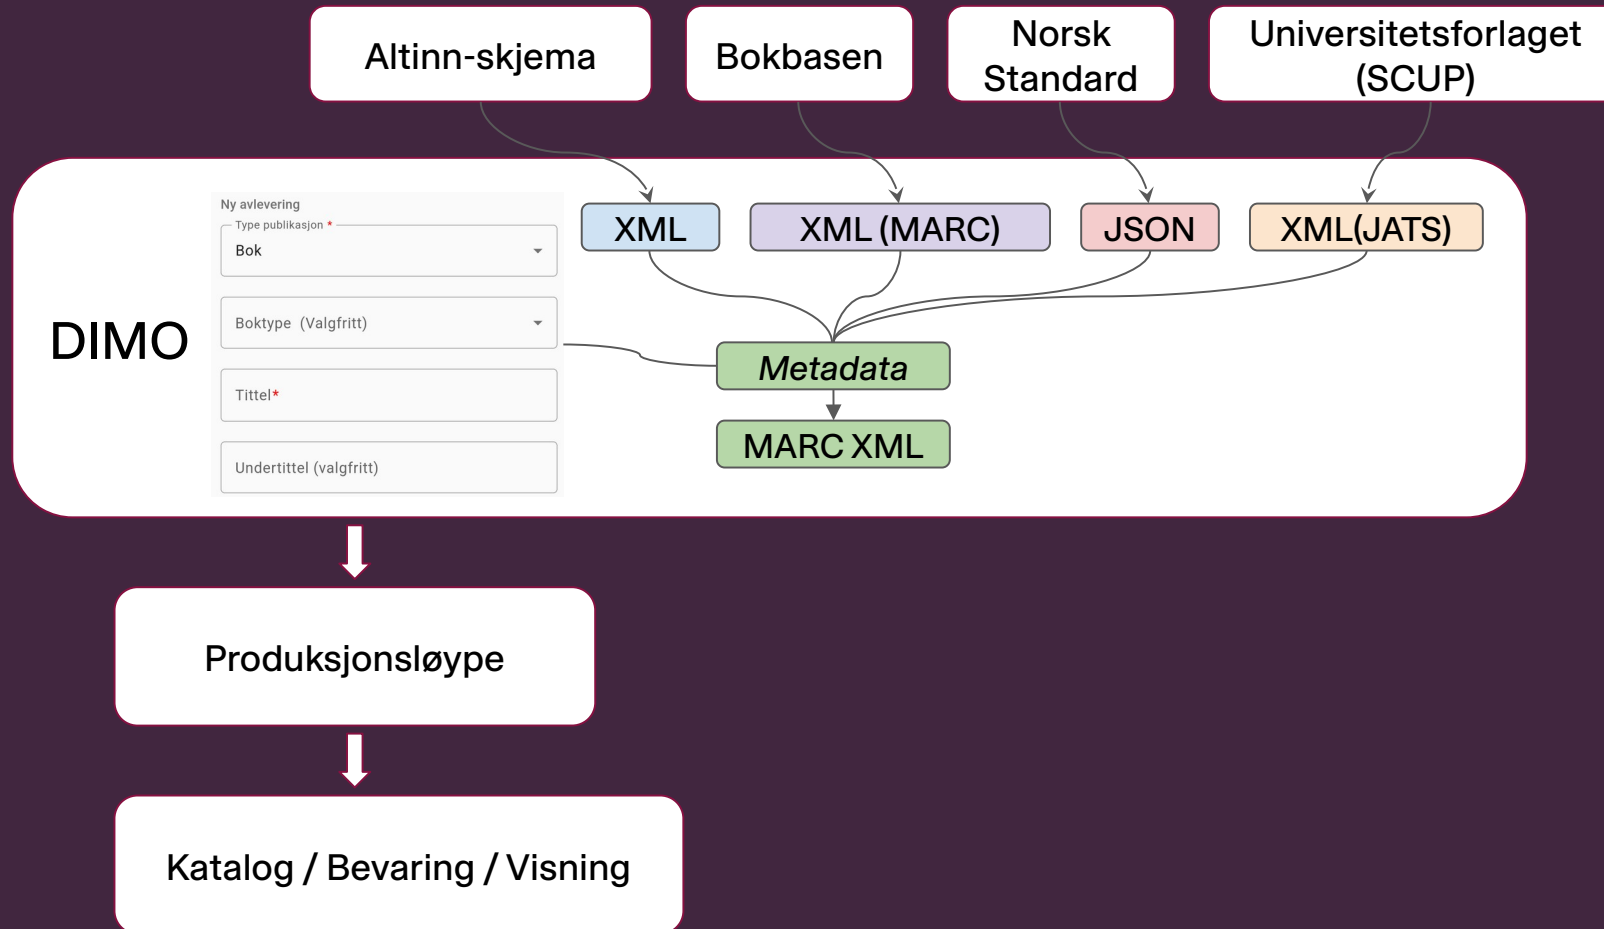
Altinn-skjema

Bokbasen

Norsk Standard

Universitetsforlaget (SCUP)

DIMO

Ny avlevering

Type publikasjon *

Bok

Boktype (Valgfritt)

Tittel*

Undertittel (valgfritt)

XML

XML (MARC)

JSON

XML(JATS)

Metadata

MARC XML

Produksjonsløype

Katalog / Bevaring / Visning